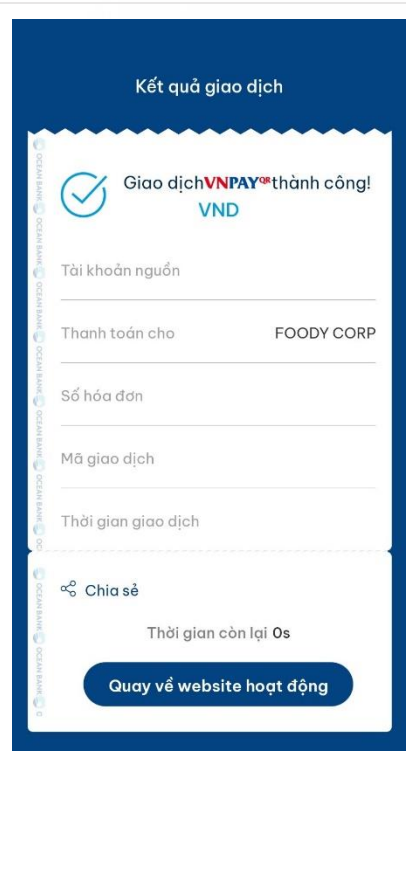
Kết quả giao dịch

Giao dịch VNPAY QR thành công!
VND

Tài khoản nguồn

Thanh toán cho FOODY CORP

Số hóa đơn

Mã giao dịch

Thời gian giao dịch

Chia sẻ

Thời gian còn lại 0s

Quay về website hoạt động